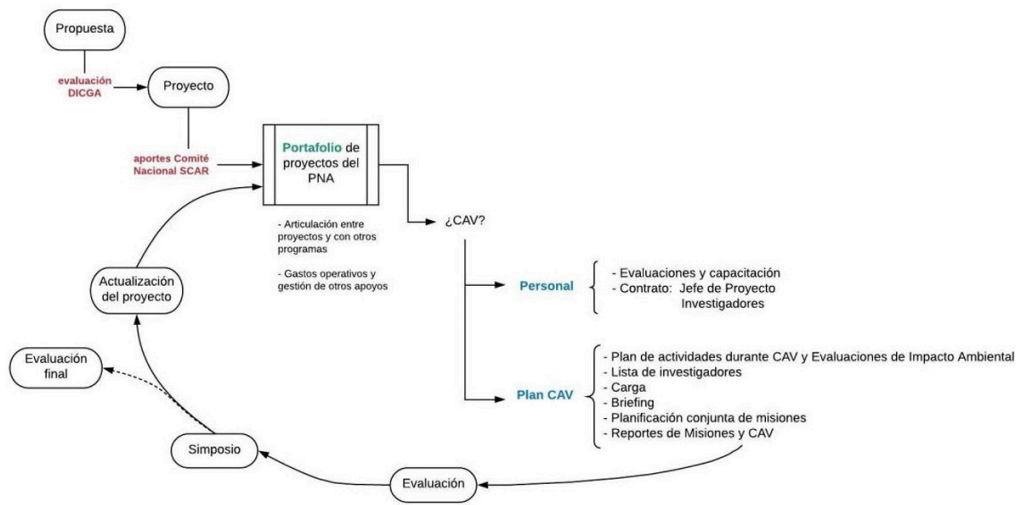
Propuesta

evaluación DICGA

Proyecto

aportes Comité Nacional SCAR

Portafolio de proyectos del PNA

- Articulación entre proyectos y con otros programas

- Gastos operativos y gestión de otros apoyos

¿CAV?

Personal

- Evaluaciones y capacitación
- Contrato: Jefe de Proyecto
Investigadores

Plan CAV

- Plan de actividades durante CAV y Evaluaciones de Impacto Ambiental
- Lista de investigadores
- Carga
- Briefing
- Planificación conjunta de misiones
- Reportes de Misiones y CAV

Actualización del proyecto

Evaluación final

Simposio

Evaluación